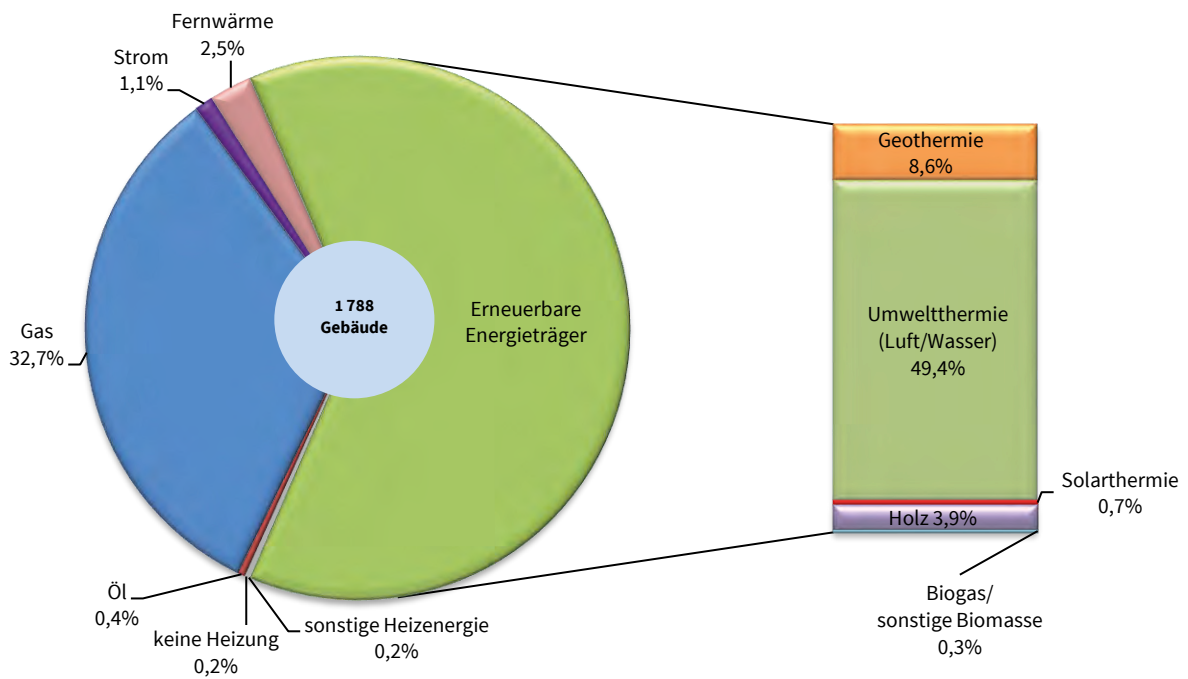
Fernwärme
2,5%

Strom
1,1%

Gas
32,7%

1 788
Gebäude

Erneuerbare
Energieträger

Öl
0,4%

keine Heizung
0,2%

sonstige Heizenergie
0,2%

Geothermie
8,6%

Umweltthermie
(Luft/Wasser)
49,4%

Solarthermie
0,7%

Holz 3,9%

Biogas/
sonstige Biomasse
0,3%